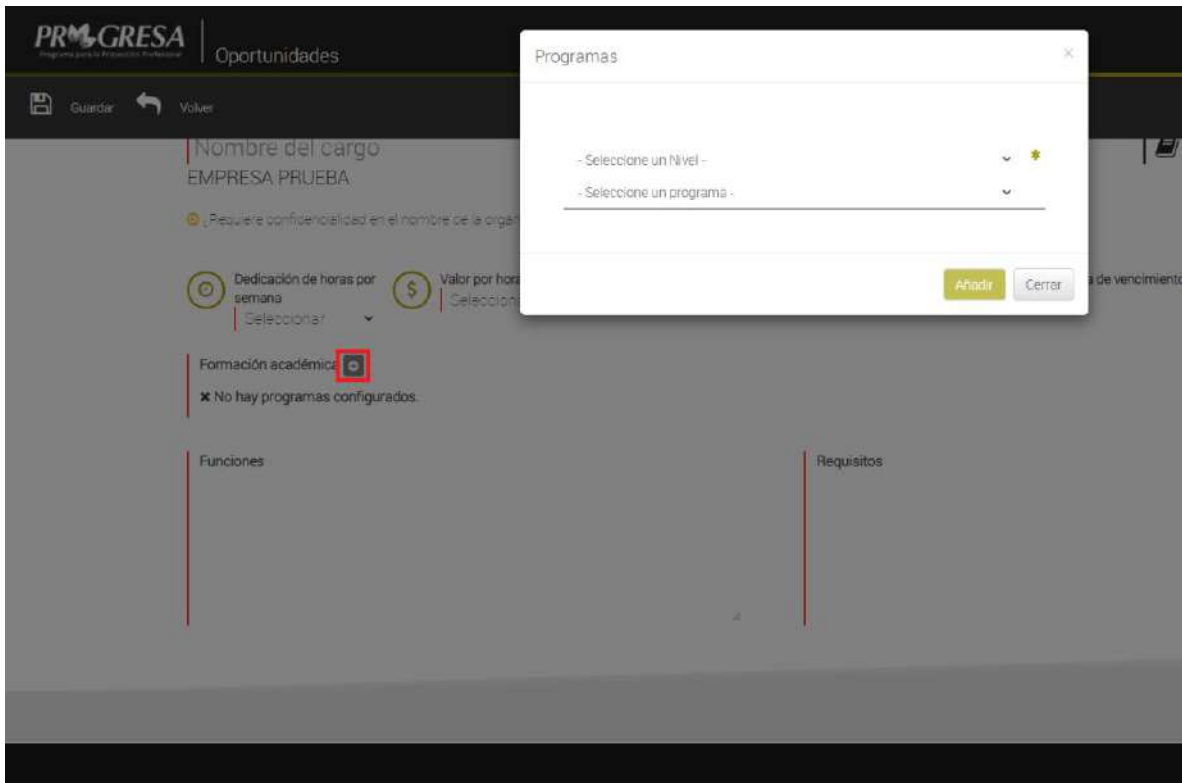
PR GRESA
Programa para la Proyección Profesional
Oportunidades

Guardar Volver

Nombre del cargo
EMPRESA PRUEBA

¿Requiere confidencialidad en el nombre de la orga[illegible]

Dedicación de horas por semana
Seleccionar

Valor por hora
Seleccion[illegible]

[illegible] de vencimiento

Formación académica

✖ No hay programas configurados.

Funciones

Requisitos

Programas

×

- Seleccione un Nivel -
- Seleccione un programa -

Añadir
Cerrar